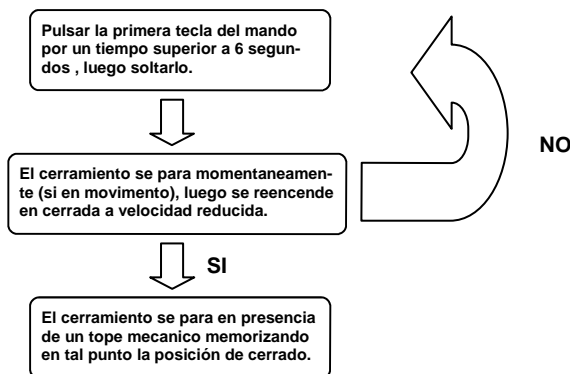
Pulsar la primera tecla del mando por un tiempo superior a 6 segundos , luego soltarlo.

El cerramiento se para momentaneamente (si en movimento), luego se reencende en cerrada a velocidad reducida.

NO

SI

El cerramiento se para en presencia de un tope mecanico memorizando en tal punto la posición de cerrado.